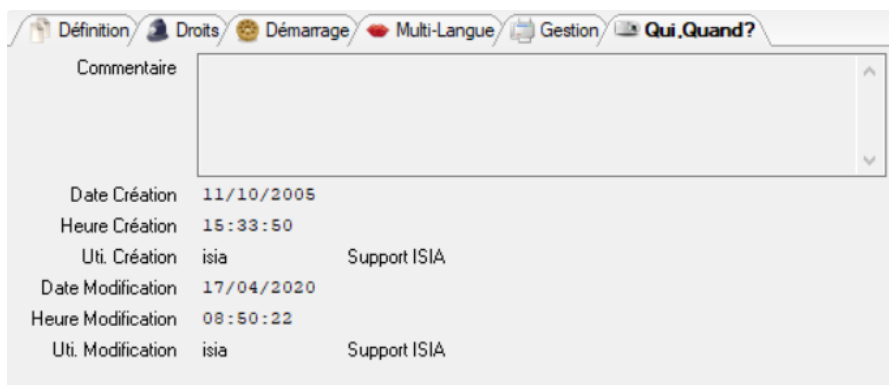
Définition Droits Démarrage Multi-Langue Gestion Qui,Quand?

Commentaire

Date Création 11/10/2005
Heure Création 15:33:50
Uti. Création isia Support ISIA
Date Modification 17/04/2020
Heure Modification 08:50:22
Uti. Modification isia Support ISIA